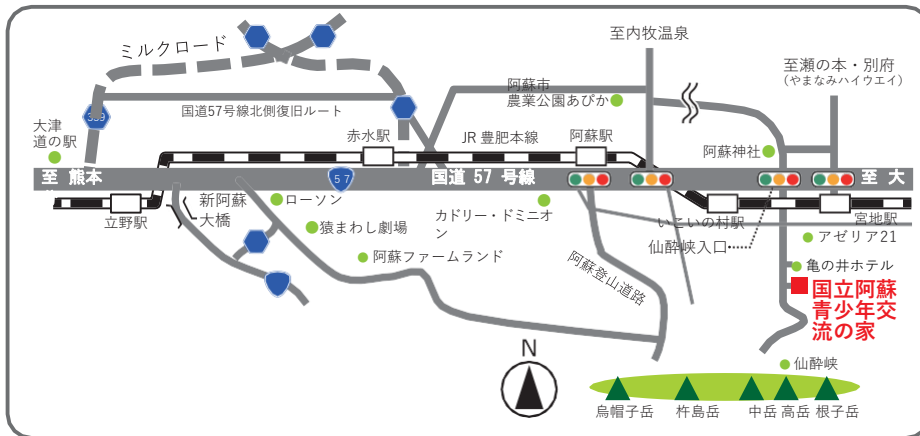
ミルクロード

至内牧温泉

至瀬の本・別府
(やまなみハイウエイ)

339

国道57号線北側復旧ルート

阿蘇市
農業公園あぴか

大津
道の駅

赤水駅

JR 豊肥本線

阿蘇駅

阿蘇神社

至 熊本

57

国道 57 号線

至 大

新阿蘇
大橋

ローソン

カドリー・ドミニオン

いこいの村駅

宮地駅

立野駅

猿まわし劇場

仙酔峡入口

アゼリア21

阿蘇ファームランド

阿蘇登山道路

亀の井ホテル

国立阿蘇
青少年交
流の家

N

仙酔峡

烏帽子岳

杵島岳

中岳

高岳

根子岳